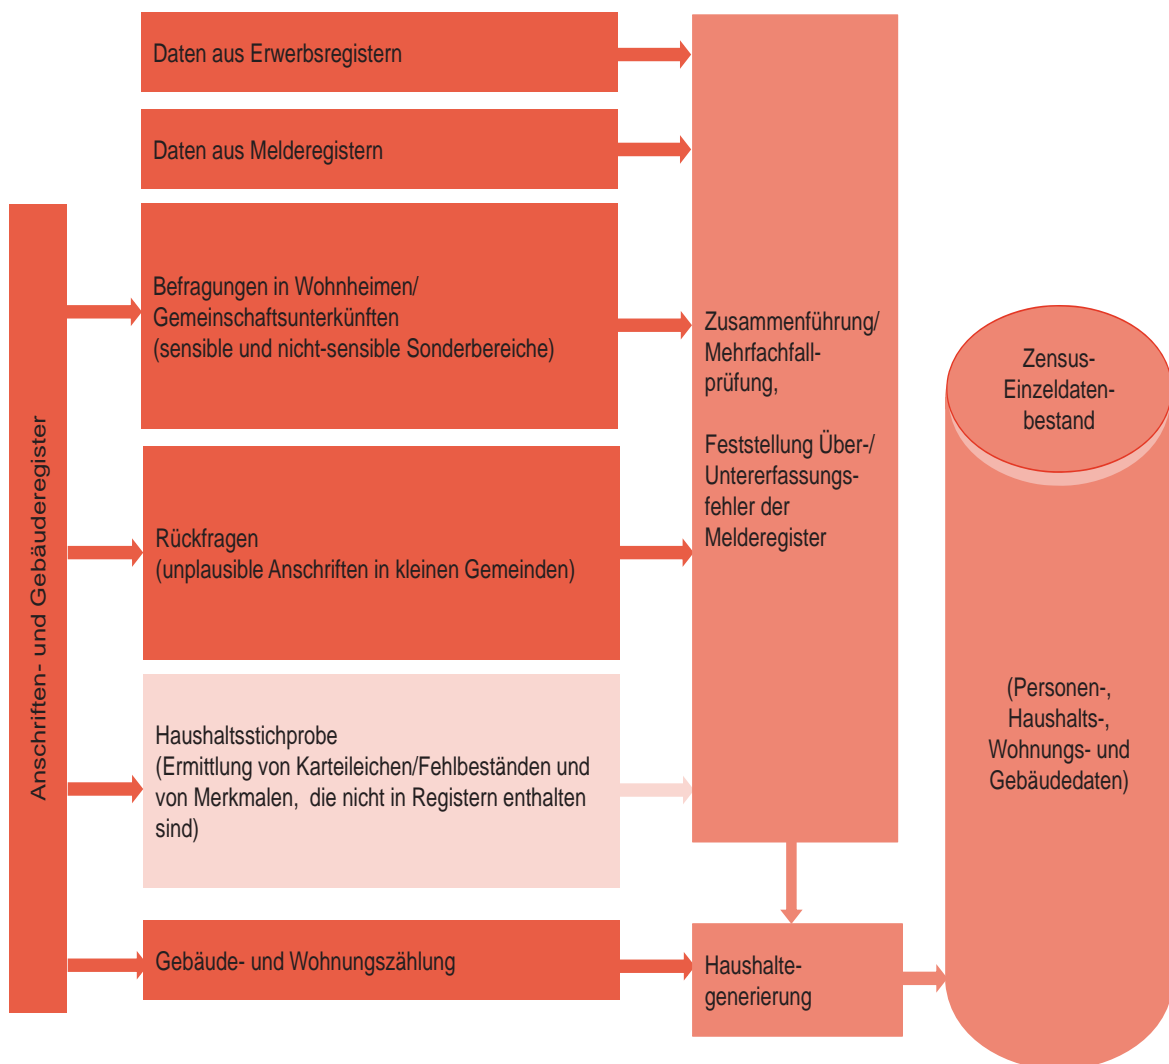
Anschriften- und Gebäuderegister

Daten aus Erwerbsregistern

Daten aus Melderegistern

Befragungen in Wohnheimen/ Gemeinschaftsunterkünften (sensible und nicht-sensible Sonderbereiche)

Rückfragen (unplausible Anschriften in kleinen Gemeinden)

Haushaltsstichprobe (Ermittlung von Karteileichen/Fehlbeständen und von Merkmalen, die nicht in Registern enthalten sind)

Gebäude- und Wohnungszählung

Zusammenführung/ Mehrfachfallprüfung,

Feststellung Über-/ Untererfassungsfehler der Melderegister

Haushaltegenerierung

Zensus-Einzeldatenbestand

(Personen-, Haushalts-, Wohnungs- und Gebäudedaten)